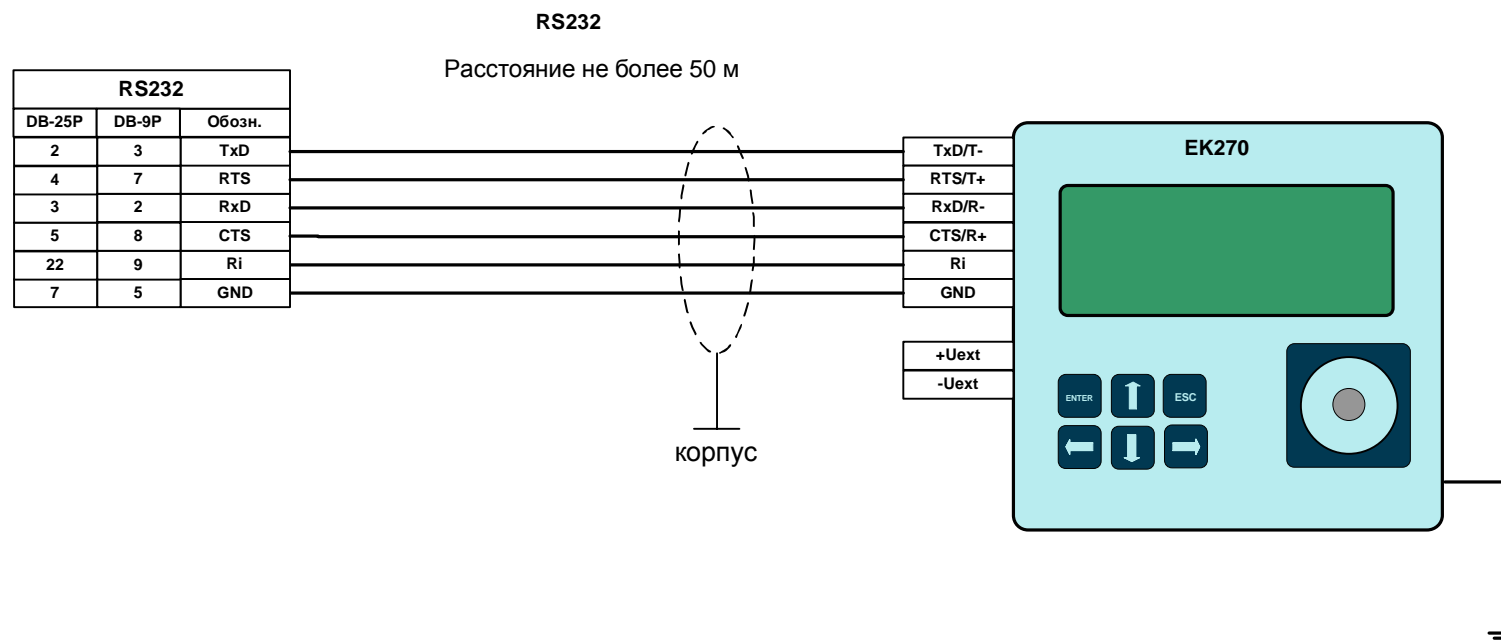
RS232

Расстояние не более 50 м

| RS232 | | |
|---|---|---|
| DB-25P | DB-9P | Обозн. |
| 2 | 3 | TxD |
| 4 | 7 | RTS |
| 3 | 2 | RxD |
| 5 | 8 | CTS |
| 22 | 9 | Ri |
| 7 | 5 | GND |

корпус

TxD/T-
RTS/T+
RxD/R-
CTS/R+
Ri
GND

+Uext
-Uext

EK270

ENTER
ESC